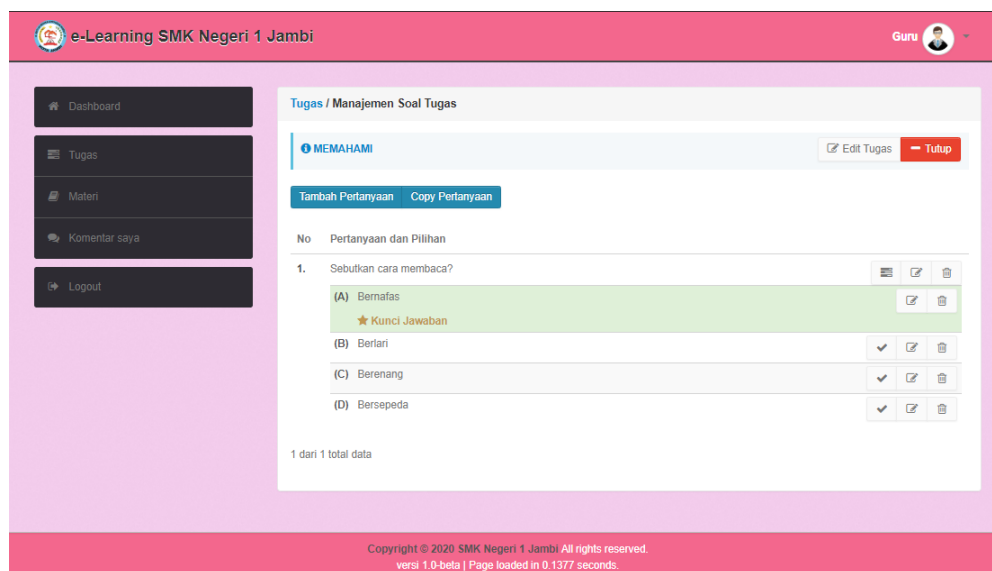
e-Learning SMK Negeri 1 Jambi

Guru

Dashboard

Tugas

Materi

Komentar saya

Logout

Tugas / Manajemen Soal Tugas

MEMAHAMI

Edit Tugas

Tutup

Tambah Pertanyaan

Copy Pertanyaan

| No | Pertanyaan dan Pilihan |
|---|---|
| 1. | Sebutkan cara membaca? |
| | (A) Bernafas<br>Kunci Jawaban |
| | (B) Berlari |
| | (C) Berenang |
| | (D) Bersepeda |

1 dari 1 total data

Copyright © 2020 SMK Negeri 1 Jambi All rights reserved.
versi 1.0-beta | Page loaded in 0.1377 seconds.